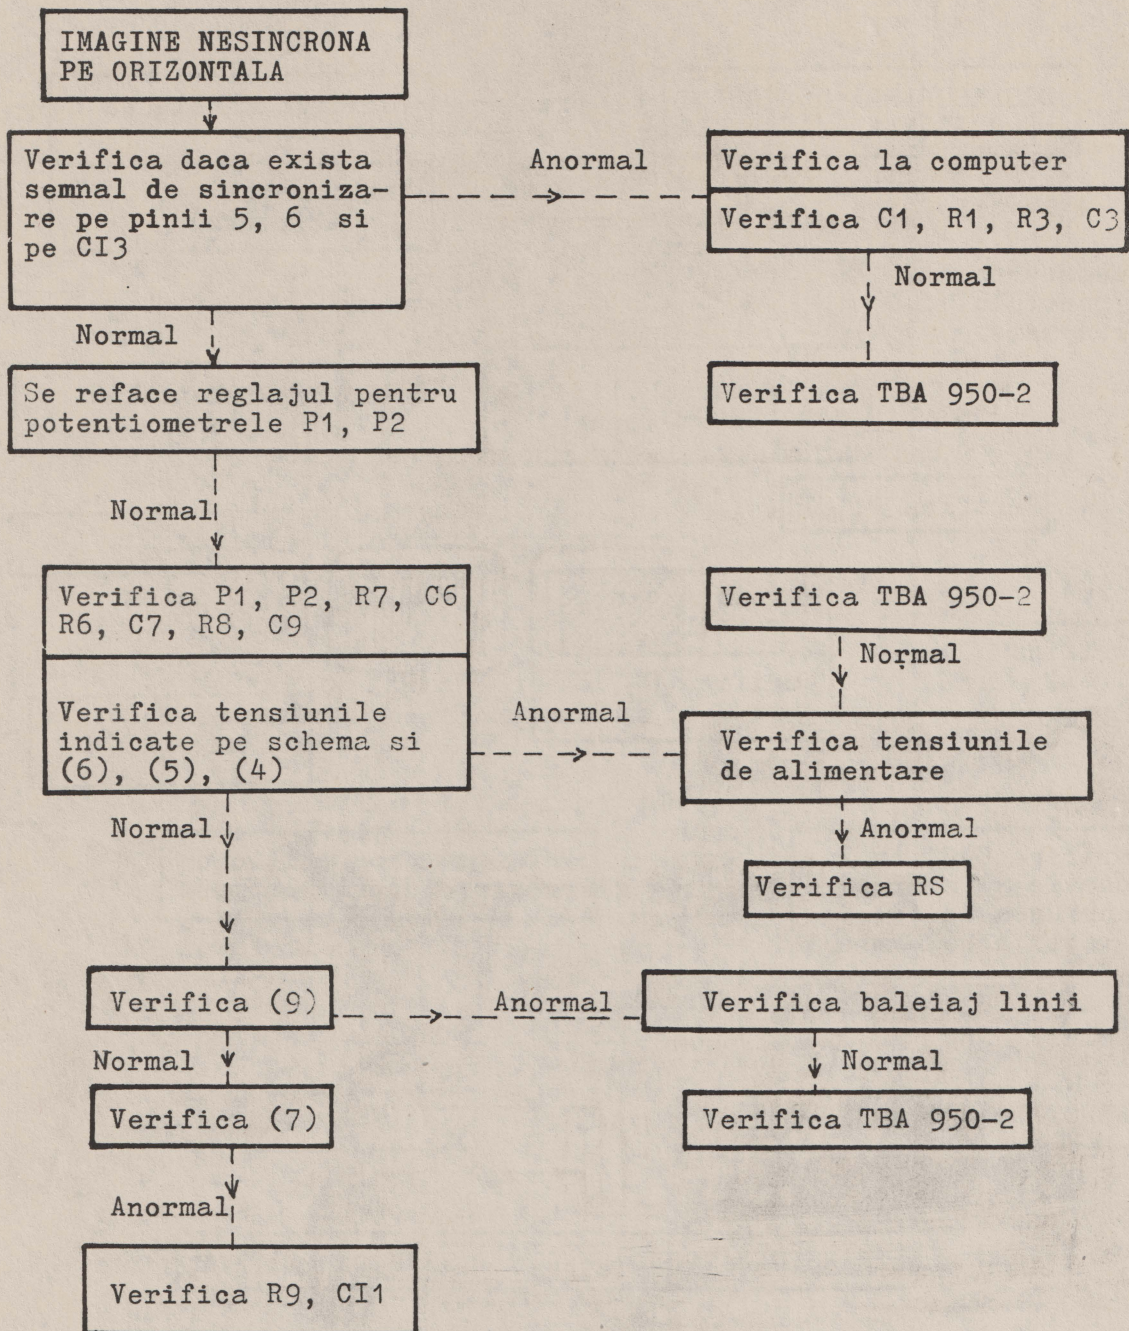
IMAGINE NESINCRONA PE ORIZONTALA

Verifica daca exista semnal de sincronizare pe pinii 5, 6 si pe CI3

Anormal

Verifica la computer

Verifica C1, R1, R3, C3

Normal

Verifica TBA 950-2

Normal

Se reface reglajul pentru potentiometrele P1, P2

Normal

Verifica P1, P2, R7, C6 R6, C7, R8, C9

Verifica tensiunile indicate pe schema si (6), (5), (4)

Verifica TBA 950-2

Normal

Anormal

Verifica tensiunile de alimentare

Anormal

Verifica RS

Normal

Verifica (9)

Anormal

Verifica baleiaj linii

Normal

Normal

Verifica (7)

Verifica TBA 950-2

Anormal

Verifica R9, CI1